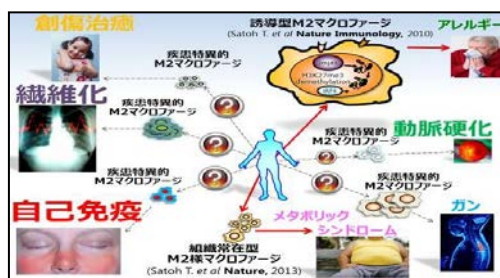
創傷治癒

誘導型M2マクロファージ
(Satoh T. *et al* Nature Immunology, 2010)

アレルギー

疾患特異的
M2マクロファージ

繊維化

疾患特異的
M2マクロファージ

疾患特異的
M2マクロファージ

動脈硬化

疾患特異的
M2マクロファージ

疾患特異的
M2マクロファージ

自己免疫

メタボリック
シンドローム

ガン

組織常在型
M2様マクロファージ
(Satoh T. *et al* Nature, 2013)

H3K27me3
demethylation